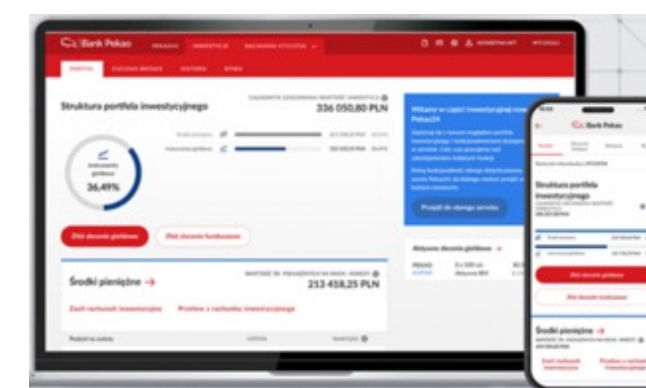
Bank Pekao

Struktura portfela inwestycyjnego

336 050,80 PLN

36,49%

Złóż zlecenie giełdowe

Złóż zlecenie funduszowe

Środki pieniężne →

213 458,25 PLN

Przejdź do starego serwisu

Bank Pekao

Struktura portfela inwestycyjnego

Złóż zlecenie giełdowe

Złóż zlecenie funduszowe

Środki pieniężne →